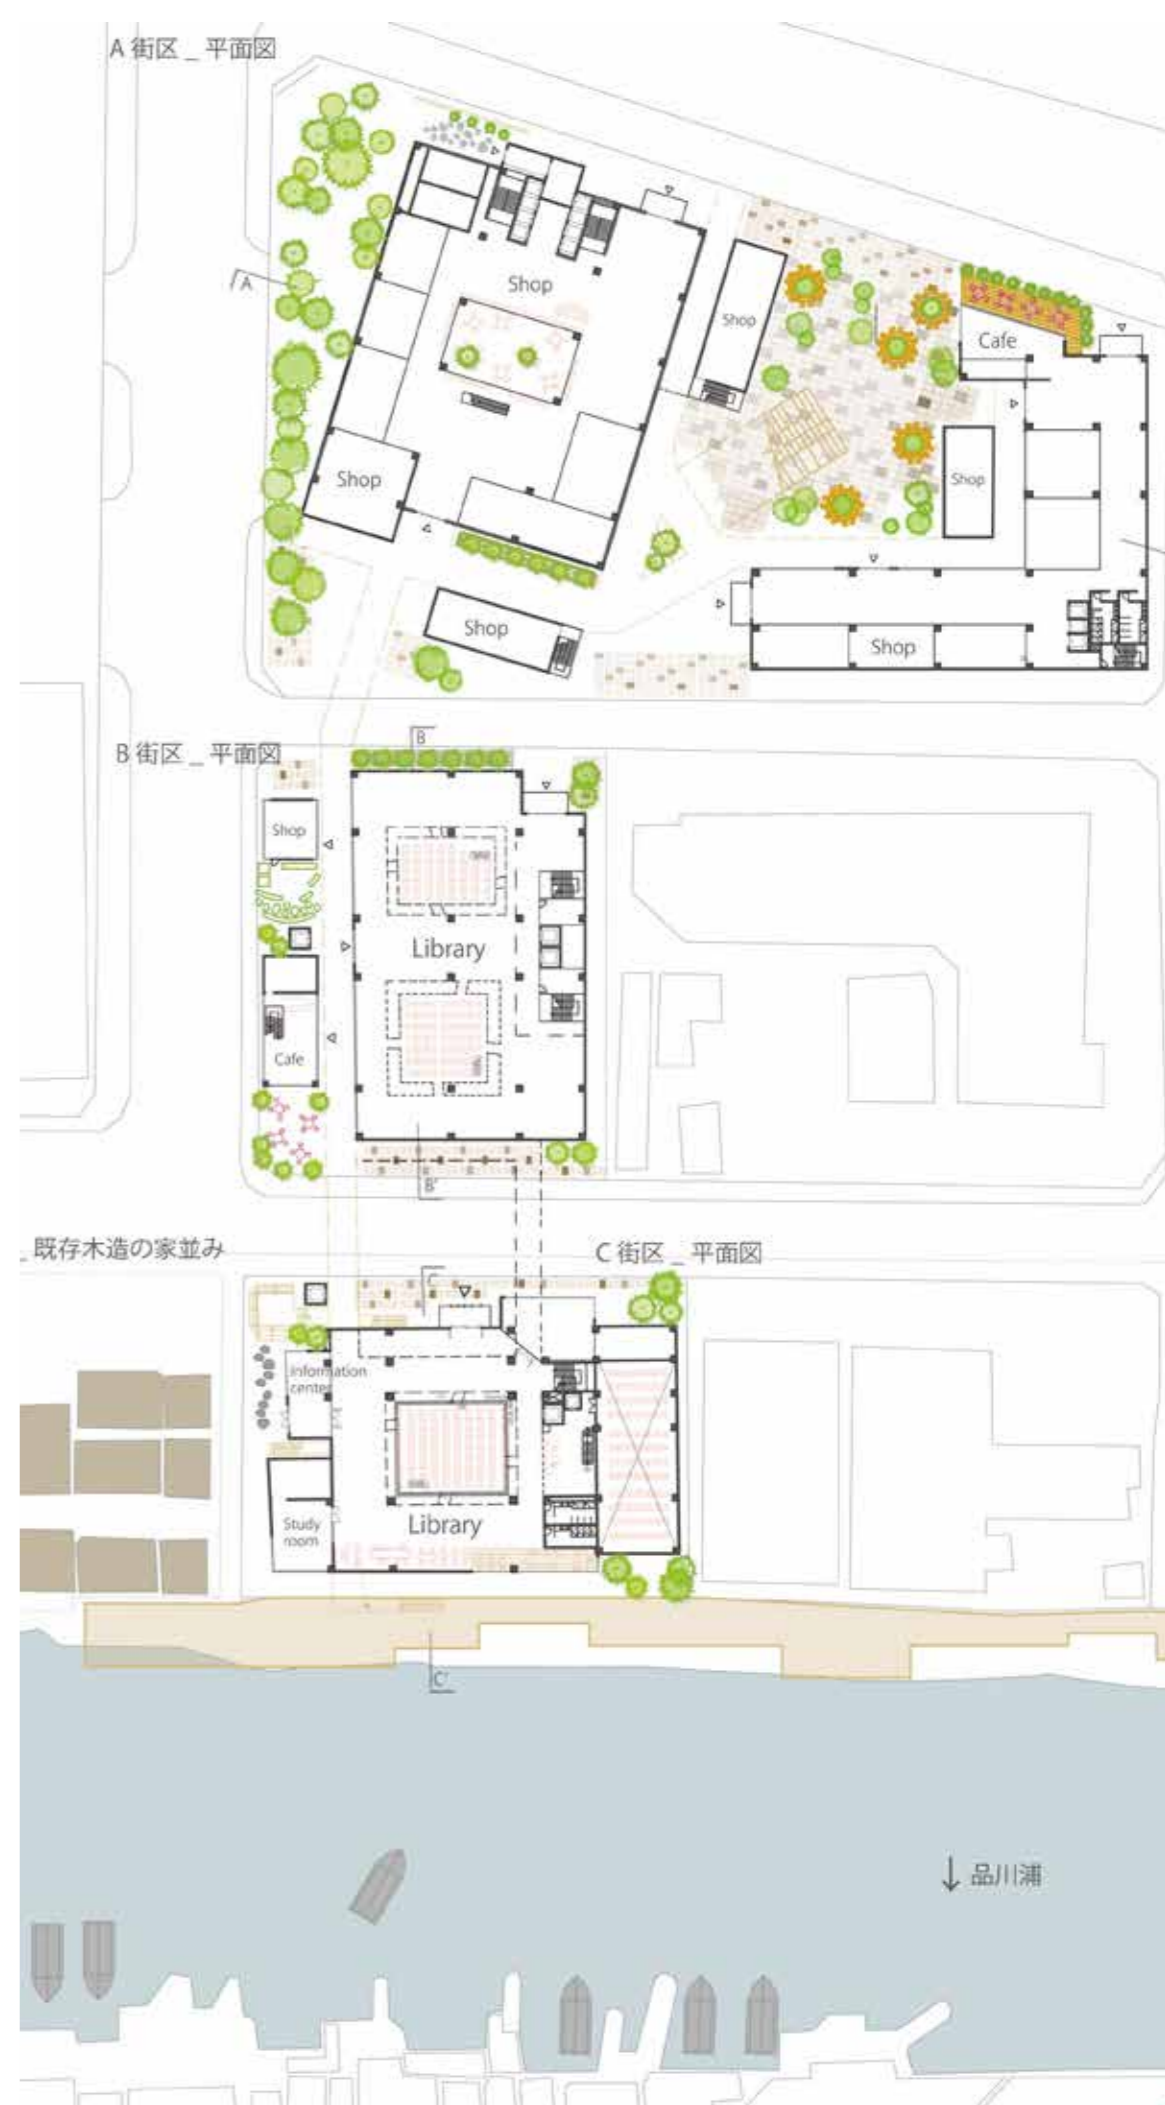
A 街区 _ 平面図

A

Shop

Shop

Cafe

Shop

Shop

Shop

Shop

B 街区 _ 平面図

B

Shop

Library

Cafe

B'

_ 既存木造の家並み

C 街区 _ 平面図

C

Information center

Library

Study room

C'

↓ 品川浦